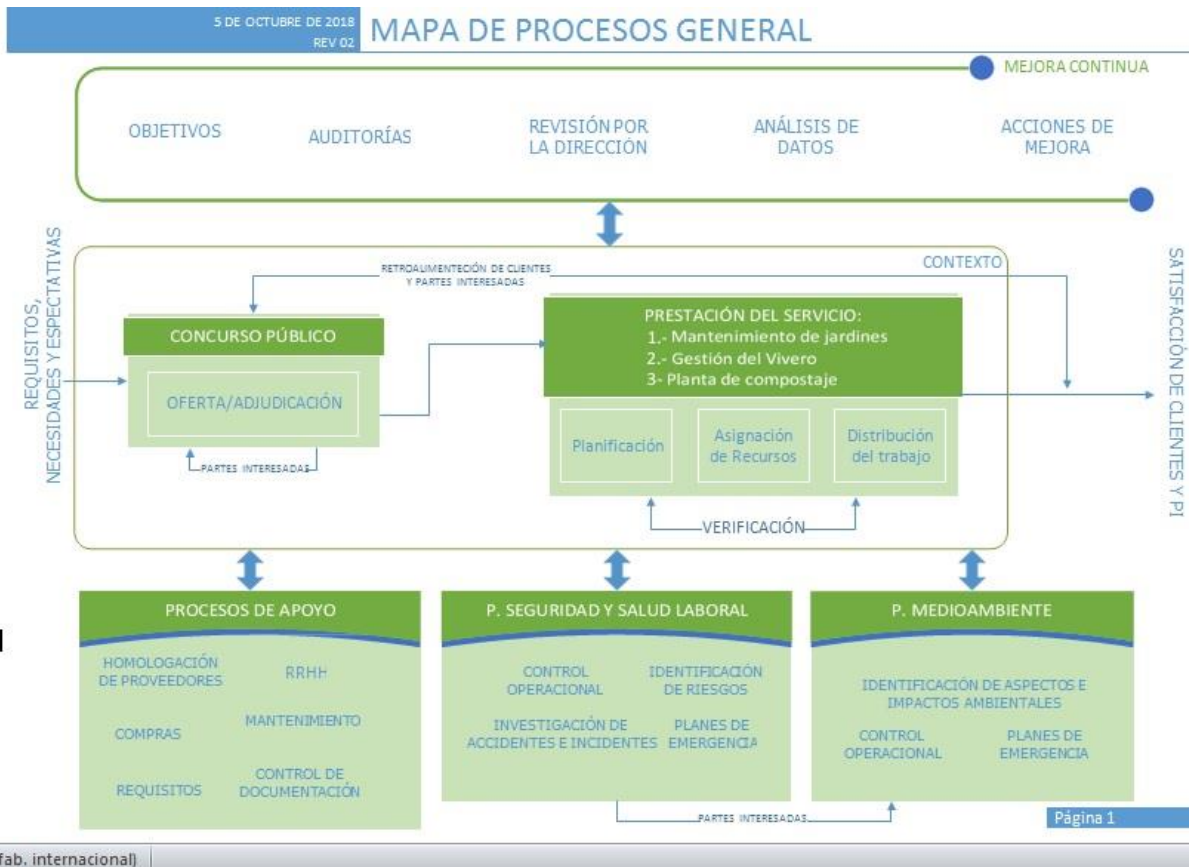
5 DE OCTUBRE DE 2018
REV 02
MAPA DE PROCESOS GENERAL

MEJORA CONTINUA

OBJETIVOS

AUDITORÍAS

REVISIÓN POR LA DIRECCIÓN

ANÁLISIS DE DATOS

ACCIONES DE MEJORA

REQUISITOS, NECESIDADES Y ESPECTATIVAS

RETROALIMENTECIÓN DE CLIENTES Y PARTES INTERESADAS

CONTEXTO

CONCURSO PÚBLICO

OFERTA/ADJUDICACIÓN

PARTES INTERESADAS

PRESTACIÓN DEL SERVICIO:
1.- Mantenimiento de jardines
2.- Gestión del Vivero
3- Planta de compostaje

Planificación

Asignación de Recursos

Distribución del trabajo

VERIFICACIÓN

SATISFACCIÓN DE CLIENTES Y PI

PROCESOS DE APOYO

HOMOLOGACIÓN DE PROVEEDORES

RRHH

COMPRAS

MANTENIMIENTO

REQUISITOS

CONTROL DE DOCUMENTACIÓN

P. SEGURIDAD Y SALUD LABORAL

CONTROL OPERACIONAL

IDENTIFICACIÓN DE RIESGOS

INVESTIGACIÓN DE ACCIDENTES E INCIDENTES

PLANES DE EMERGENCIA

P. MEDIOAMBIENTE

IDENTIFICACIÓN DE ASPECTOS E IMPACTOS AMBIENTALES

CONTROL OPERACIONAL

PLANES DE EMERGENCIA

PARTES INTERESADAS

Página 1

fab. internacional)